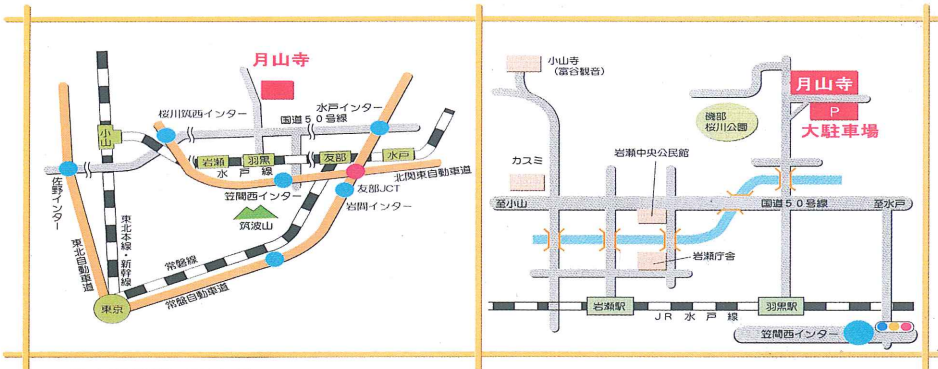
月山寺

桜川筑西インター

水戸インター

国道５０号線

小山

岩瀬

羽黒

友部

水戸

水戸線

北関東自動車道

佐野インター

笠間西インター

友部JCT

岩間インター

筑波山

東北本線・新幹線

東北自動車道

常磐線

常磐自動車道

東京

小山寺
（富谷観音）

月山寺

P

大駐車場

磯部
桜川公園

カスミ

岩瀬中央公民館

至小山

国道５０号線

至水戸

岩瀬庁舎

岩瀬駅

羽黒駅

JR 水 戸 線

笠間西インター